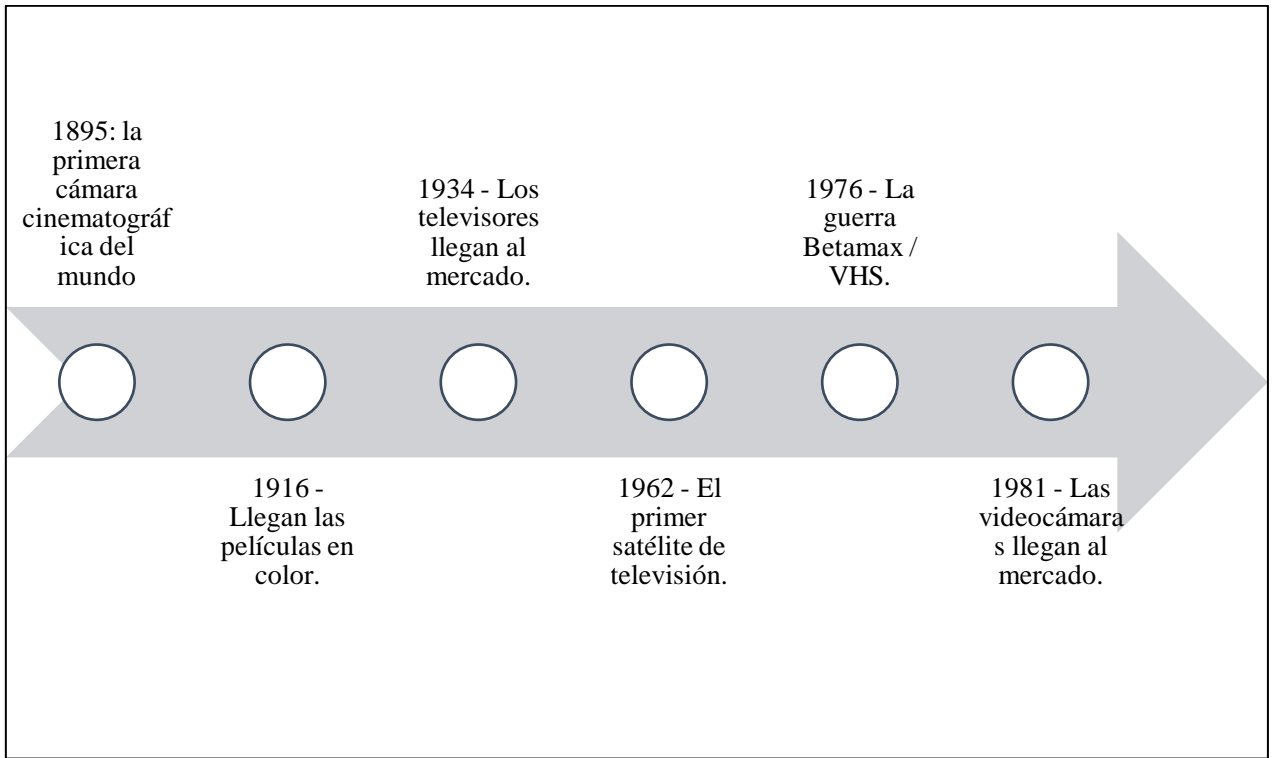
1895: la primera cámara cinematográfica del mundo

1916 - Llegan las películas en color.

1934 - Los televisores llegan al mercado.

1962 - El primer satélite de televisión.

1976 - La guerra Betamax / VHS.

1981 - Las videocámaras llegan al mercado.